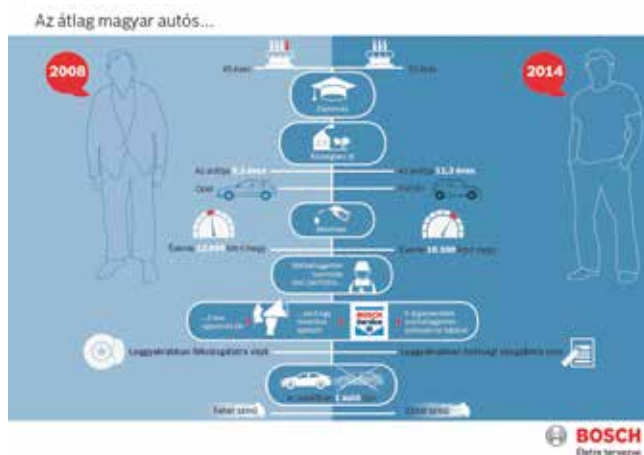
Az átlag magyar autós...

2008

2014

45 éves

53 éves

Diplomás

Községben él

Az autója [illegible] éves

Az autója 11,3 éves

Opel

Suzuki

Benzines

Évente 12.000 km-t megy

Évente 10.100 km-t megy

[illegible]

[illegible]

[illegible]

BOSCH

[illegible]

Leggyakrabban fékrendszerre viszi

Leggyakrabban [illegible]

A családban 1 autó van

Fehér színű

Ezüst színű

BOSCH
Életre tervezve